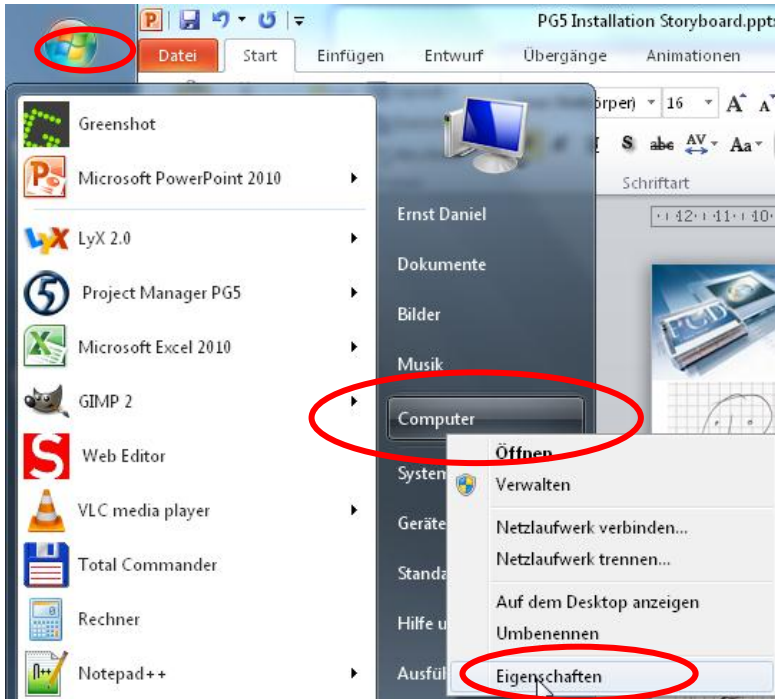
PG5 Installation Storyboard.ppts

Datei Start Einfügen Entwurf Übergänge Animationen

örper) 16 A A

S abe AV Aa

Schriftart

·12·11·10·

Greenshot
Microsoft PowerPoint 2010
LyX 2.0
Project Manager PG5
Microsoft Excel 2010
GIMP 2
Web Editor
VLC media player
Total Commander
Rechner
Notepad++

Ernst Daniel
Dokumente
Bilder
Musik
Computer
Systen
Geräte
Standa
Hilfe u
Ausfül

Öffnen
Verwalten
Netzlaufwerk verbinden...
Netzlaufwerk trennen...
Auf dem Desktop anzeigen
Umbenennen
Eigenschaften